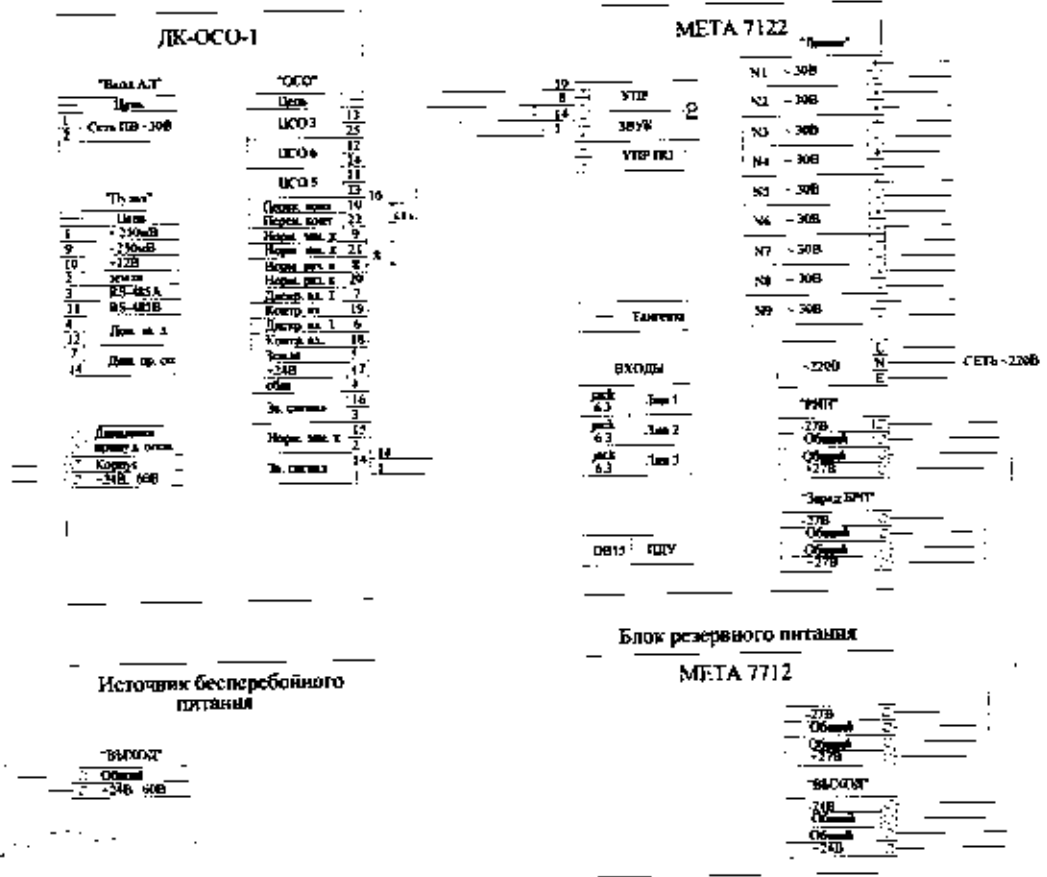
ДК-ОСО-1

"Ввод АЛ"
Цепь
1
2 Сеть ПВ - 30В

"ОСО"
Цепь
ЦСО 3 13 25
ЦСО 4 12 24
ЦСО 5 11 23
16
Перем. конт 10
Перем. конт 22
Норм. зам. к 9
Норм. зам. к 21
Норм. раз. к 8
Норм. раз. к 20
Диспер. вх. 1 7
Контр. вх 19
Диспер. вх. 1 6
Контр. вх. 18
Земля 5
+24В 17
общ 4
Зв. сигнал 16 3
Норм. зам. к 15 2
Зв. сигнал 14 1
14
1

"Пульт"
Цепь
1 ~250мВ
9 ~250мВ
10 +12В
2 земля
3 RS-485A
11 RS-485B
4
12 Дин. вх. А
7
14 Дин. пр. ск

Дежурного прибора ...
Корпус
2 -24В 60В

МЕТА 7122
"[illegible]"
N1 ~30В
N2 ~30В
N3 ~30В
N4 ~30В
N5 ~30В
N6 ~30В
N7 ~30В
N8 ~30В
N9 ~30В

19
8
14
1
УПР
ЗВУК
УПР ПК1
2

Тангента

ВХОДЫ
jack 6.3 Лин 1
jack 6.3 Лин 2
jack 6.3 Лин 3

DB15 ПДУ

~220В
L
N
E
СЕТЬ ~220В

"РИП"
-27В
Общий
Общий
+27В

"Заряд БРП"
-27В
Общий
Общий
-27В

Блок резервного питания
МЕТА 7712

-27В
Общий
Общий
+27В

"ВЫХОД"
-24В
Общий
Общий
-24В

Источник бесперебойного питания

"ВЫХОД"
1 Общий
2 +24В 60В